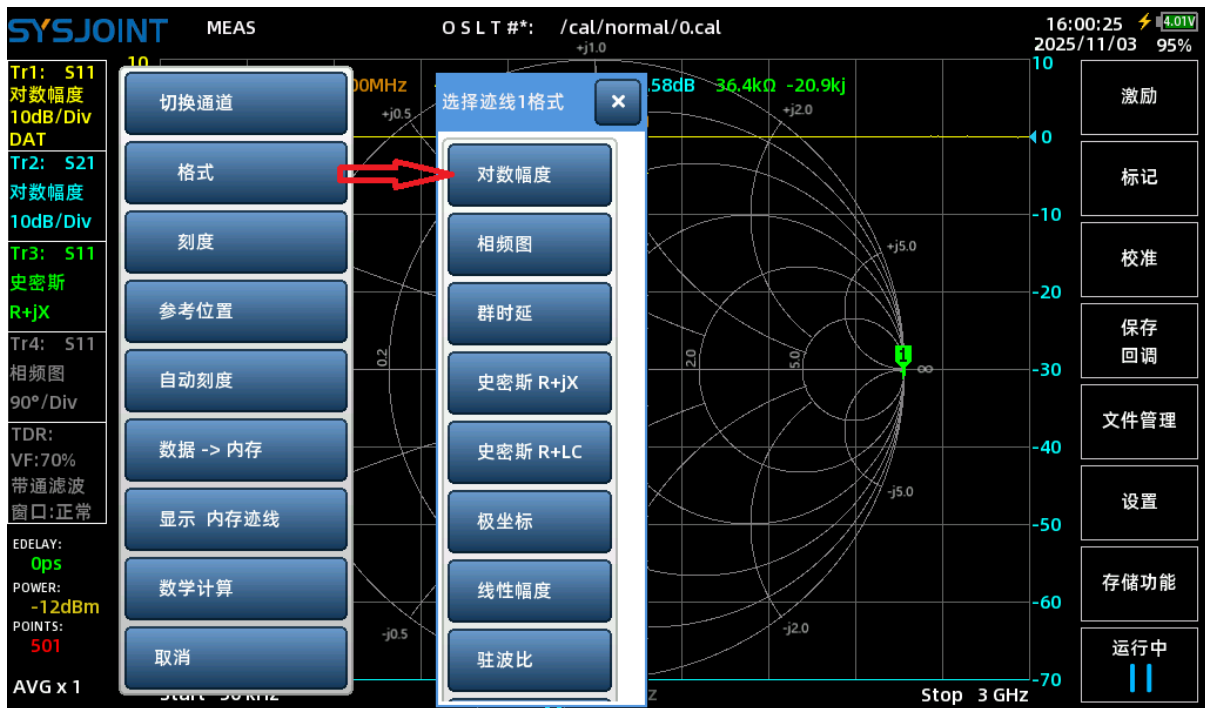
SYSJOINT MEAS O S L T #*: /cal/normal/0.cal 16:00:25 4.01V 2025/11/03 95%

Tr1: S11
对数幅度
10dB/Div
DAT
Tr2: S21
对数幅度
10dB/Div
Tr3: S11
史密斯
R+jX
Tr4: S11
相频图
90°/Div
TDR:
VF:70%
带通滤波
窗口:正常
EDELAY:
0ps
POWER:
-12dBm
POINTS:
501
AVG x 1

10
00MHz
.58dB 36.4kΩ -20.9kj
+j1.0
+j0.5
+j2.0
+j5.0
0.2
2.0
5.0
1
∞
-j5.0
-j0.5
-j2.0
Start 30 kHz
Stop 3 GHz

切换通道
格式
刻度
参考位置
自动刻度
数据 -> 内存
显示 内存迹线
数学计算
取消

选择迹线1格式
×
对数幅度
相频图
群时延
史密斯 R+jX
史密斯 R+LC
极坐标
线性幅度
驻波比

10
0
-10
-20
-30
-40
-50
-60
-70

激励
标记
校准
保存
回调
文件管理
设置
存储功能
运行中
||